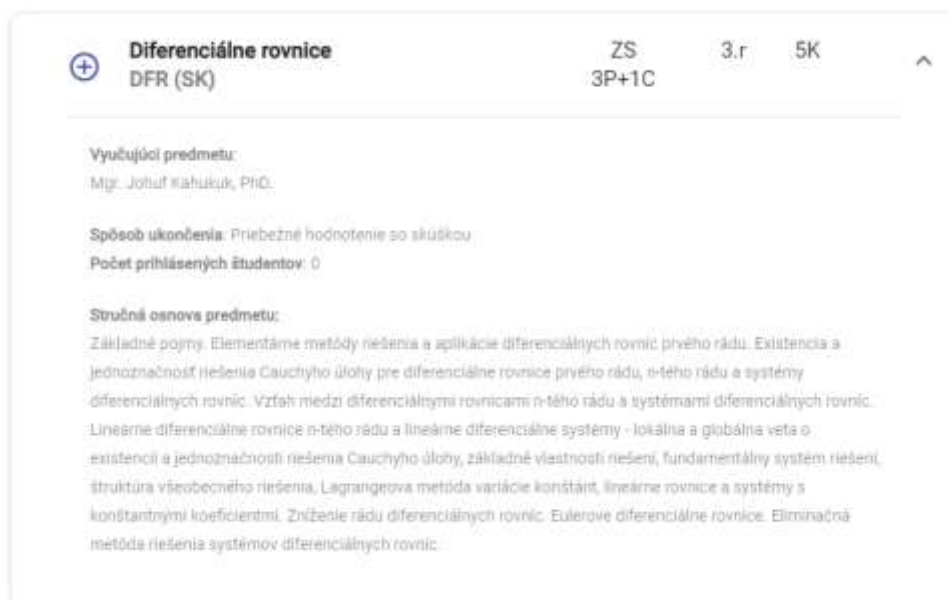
Diferenciálne rovnice
DFR (SK)

ZS
3P+1C

3.r

5K

Vyučujúci predmetu:
Mgr. Johuf Kahukuk, PhD.

Spôsob ukončenia: Priebežné hodnotenie so skúškou
Počet prihlásených študentov: 0

Stručná osnova predmetu:
Základné pojmy. Elementárne metódy riešenia a aplikácie diferenciálnych rovníc prvého rádu. Existencia a jednoznačnosť riešenia Cauchyho úlohy pre diferenciálne rovnice prvého rádu, n-tého rádu a systémy diferenciálnych rovníc. Vzťah medzi diferenciálnymi rovnicami n-tého rádu a systémami diferenciálnych rovníc. Lineárne diferenciálne rovnice n-tého rádu a lineárne diferenciálne systémy - lokálna a globálna veta o existencii a jednoznačnosti riešenia Cauchyho úlohy, základné vlastnosti riešení, fundamentálny systém riešení, štruktúra všeobecného riešenia, Lagrangeova metóda variácie konštánt, lineárne rovnice a systémy s konštantnými koeficientmi. Zníženie rádu diferenciálnych rovníc. Eulerove diferenciálne rovnice. Eliminačná metóda riešenia systémov diferenciálnych rovníc.